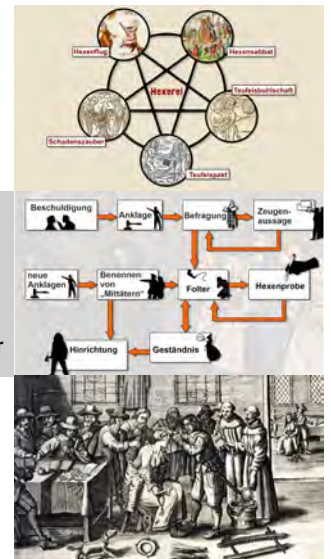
Hexenflug
Hexensabbat
Hexerei
Teufelsbuhlschaft
Schadenszauber
Teufelspakt

Beschuldigung
Anklage
Befragung
Zeugenaussage
neue Anklagen
Benennen von „Mittätern"
Folter
Hexenprobe
Hinrichtung
Geständnis